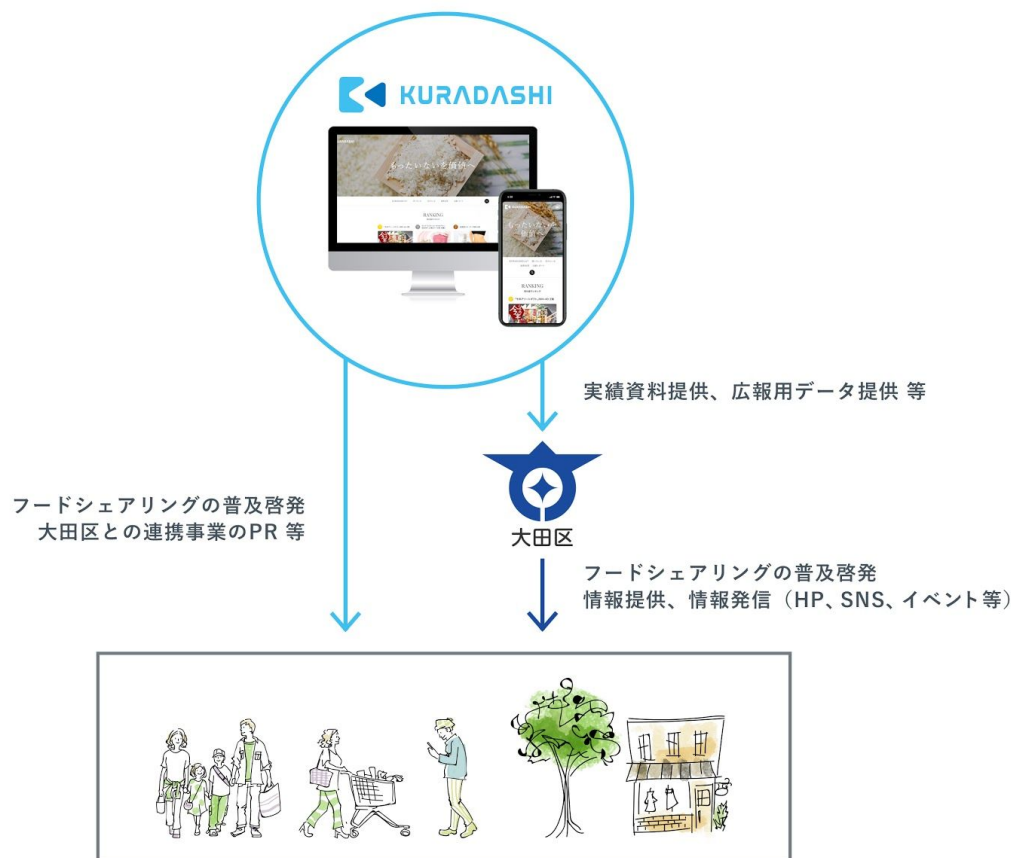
KURADASHI

もったいないを価値へ

RANKING

実績資料提供、広報用データ提供 等

フードシェアリングの普及啓発
大田区との連携事業のPR 等

大田区

フードシェアリングの普及啓発
情報提供、情報発信（HP、SNS、イベント等）